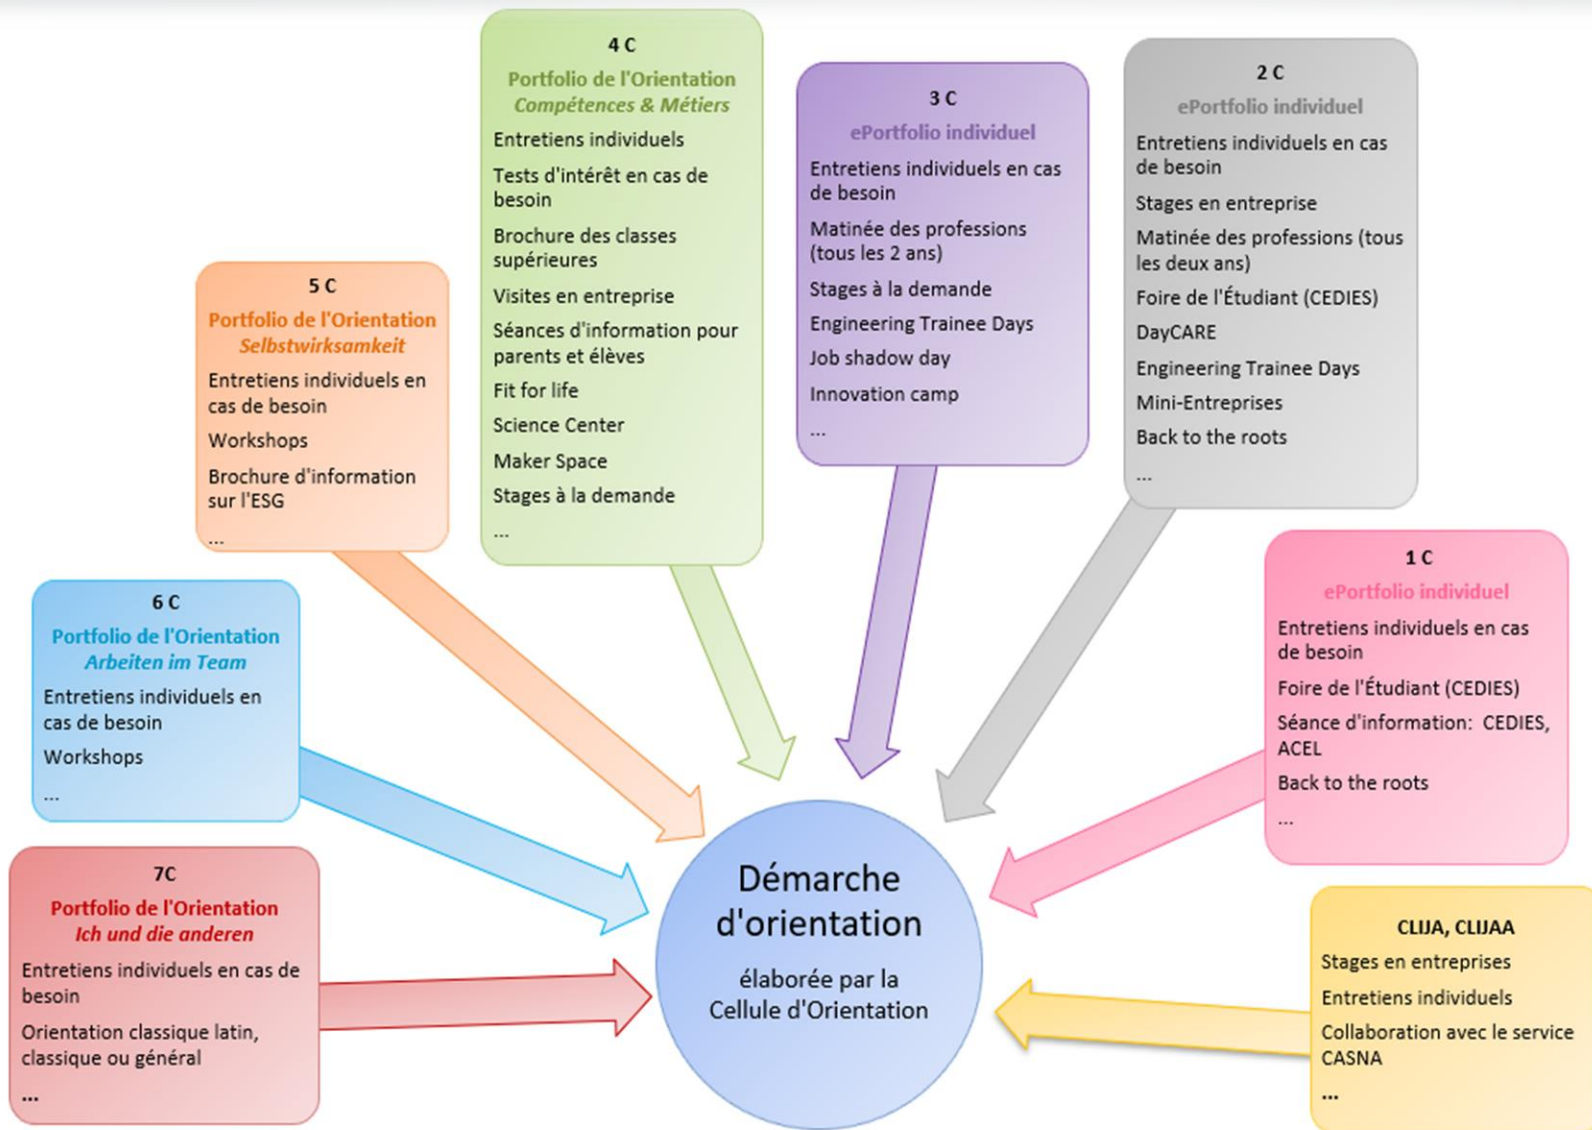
4 C
Portfolio de l'Orientation
Compétences & Métiers
Entretiens individuels
Tests d'intérêt en cas de besoin
Brochure des classes supérieures
Visites en entreprise
Séances d'information pour parents et élèves
Fit for life
Science Center
Maker Space
Stages à la demande
...

3 C
ePortfolio individuel
Entretiens individuels en cas de besoin
Matinée des professions (tous les 2 ans)
Stages à la demande
Engineering Trainee Days
Job shadow day
Innovation camp
...

2 C
ePortfolio individuel
Entretiens individuels en cas de besoin
Stages en entreprise
Matinée des professions (tous les deux ans)
Foire de l'Étudiant (CEDIES)
DayCARE
Engineering Trainee Days
Mini-Entreprises
Back to the roots
...

5 C
Portfolio de l'Orientation
Selbstwirksamkeit
Entretiens individuels en cas de besoin
Workshops
Brochure d'information sur l'ESG
...

6 C
Portfolio de l'Orientation
Arbeiten im Team
Entretiens individuels en cas de besoin
Workshops
...

1 C
ePortfolio individuel
Entretiens individuels en cas de besoin
Foire de l'Étudiant (CEDIES)
Séance d'information: CEDIES, ACEL
Back to the roots
...

7C
Portfolio de l'Orientation
Ich und die anderen
Entretiens individuels en cas de besoin
Orientation classique latin, classique ou général
...

Démarche d'orientation
élaborée par la Cellule d'Orientation

CLIJA, CLIJAA
Stages en entreprises
Entretiens individuels
Collaboration avec le service CASNA
...